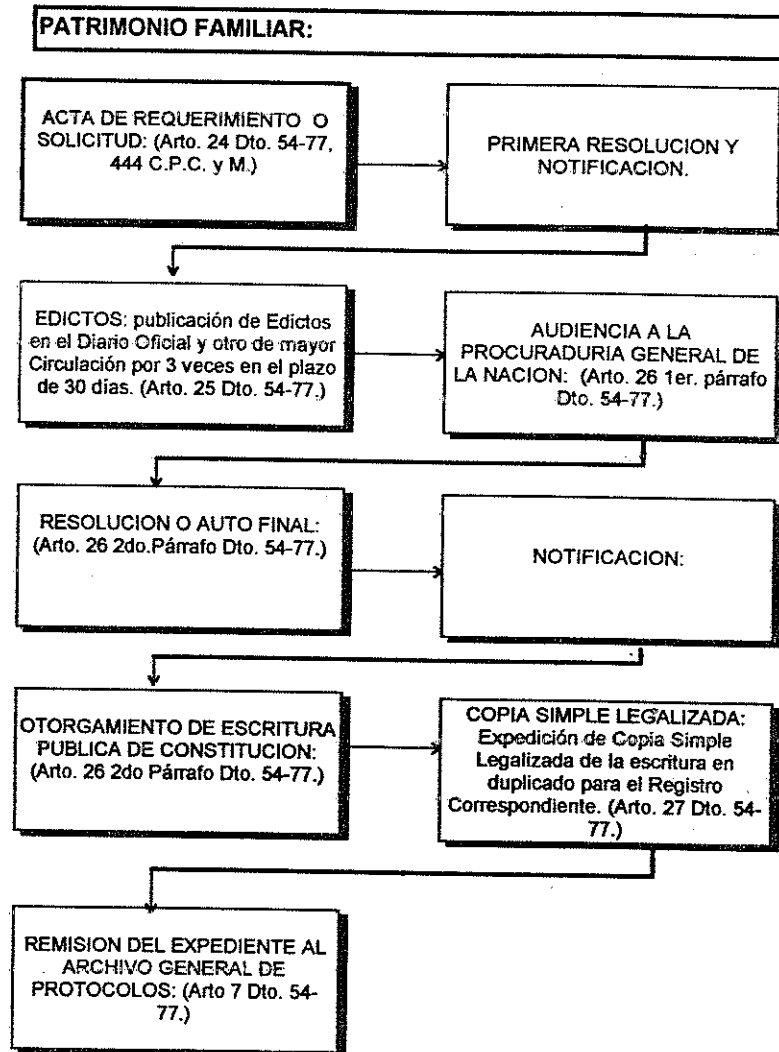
PATRIMONIO FAMILIAR:

ACTA DE REQUERIMIENTO O SOLICITUD: (Arto. 24 Dto. 54-77, 444 C.P.C. y M.)

PRIMERA RESOLUCION Y NOTIFICACION.

EDICTOS: publicación de Edictos en el Diario Oficial y otro de mayor Circulación por 3 veces en el plazo de 30 dias. (Arto. 25 Dto. 54-77.)

AUDIENCIA A LA PROCURADURIA GENERAL DE LA NACION: (Arto. 26 1er. párrafo Dto. 54-77.)

RESOLUCION O AUTO FINAL: (Arto. 26 2do.Párrafo Dto. 54-77.)

NOTIFICACION:

OTORGAMIENTO DE ESCRITURA PUBLICA DE CONSTITUCION: (Arto. 26 2do Párrafo Dto. 54-77.)

COPIA SIMPLE LEGALIZADA: Expedición de Copia Simple Legalizada de la escritura en duplicado para el Registro Correspondiente. (Arto. 27 Dto. 54-77.)

REMISION DEL EXPEDIENTE AL ARCHIVO GENERAL DE PROTOCOLOS: (Arto 7 Dto. 54-77.)